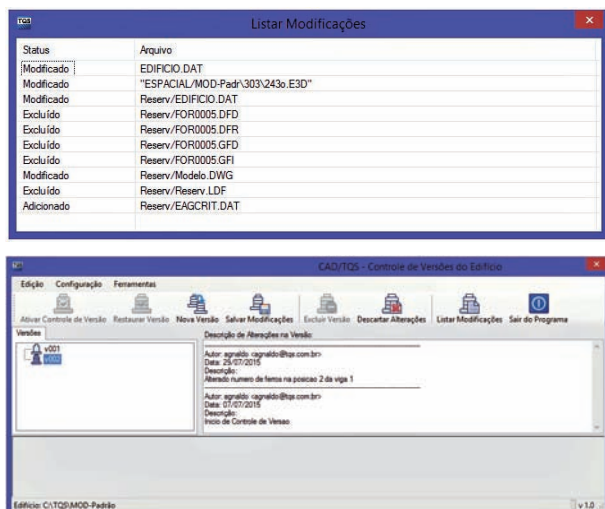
TQS

Listar Modificações

| Status | Arquivo |
|---|---|
| Modificado | EDIFICIO.DAT |
| Modificado | "ESPACIAL/MOD-Padr\303\243o.E3D" |
| Modificado | Reserv/EDIFICIO.DAT |
| Excluído | Reserv/FOR0005.DFD |
| Excluído | Reserv/FOR0005.DFR |
| Excluído | Reserv/FOR0005.GFD |
| Excluído | Reserv/FOR0005.GFI |
| Modificado | Reserv/Modelo.DWG |
| Excluído | Reserv/Reserv.LDF |
| Adicionado | Reserv/EAGCRIT.DAT |

CAD/TQS - Controle de Versões do Edifício

Edição Configuração Ferramentas

Ativar Controle de Versão Restaurar Versão Nova Versão Salvar Modificações Excluir Versão Descartar Alterações Listar Modificações Sair do Programa

Versões

v001
v002

Descrição de Alterações na Versão:

Autor: agnaldo <agnaldo@tqs.com.br>
Data: 29/07/2015
Descrição:
Alterado numero de ferros na posicao 2 da viga 1

Autor: agnaldo <agnaldo@tqs.com.br>
Data: 07/07/2015
Descrição:
Início de Controle de Versão

Edifício: C:\TQS\MOD-Padrão

v 1.0